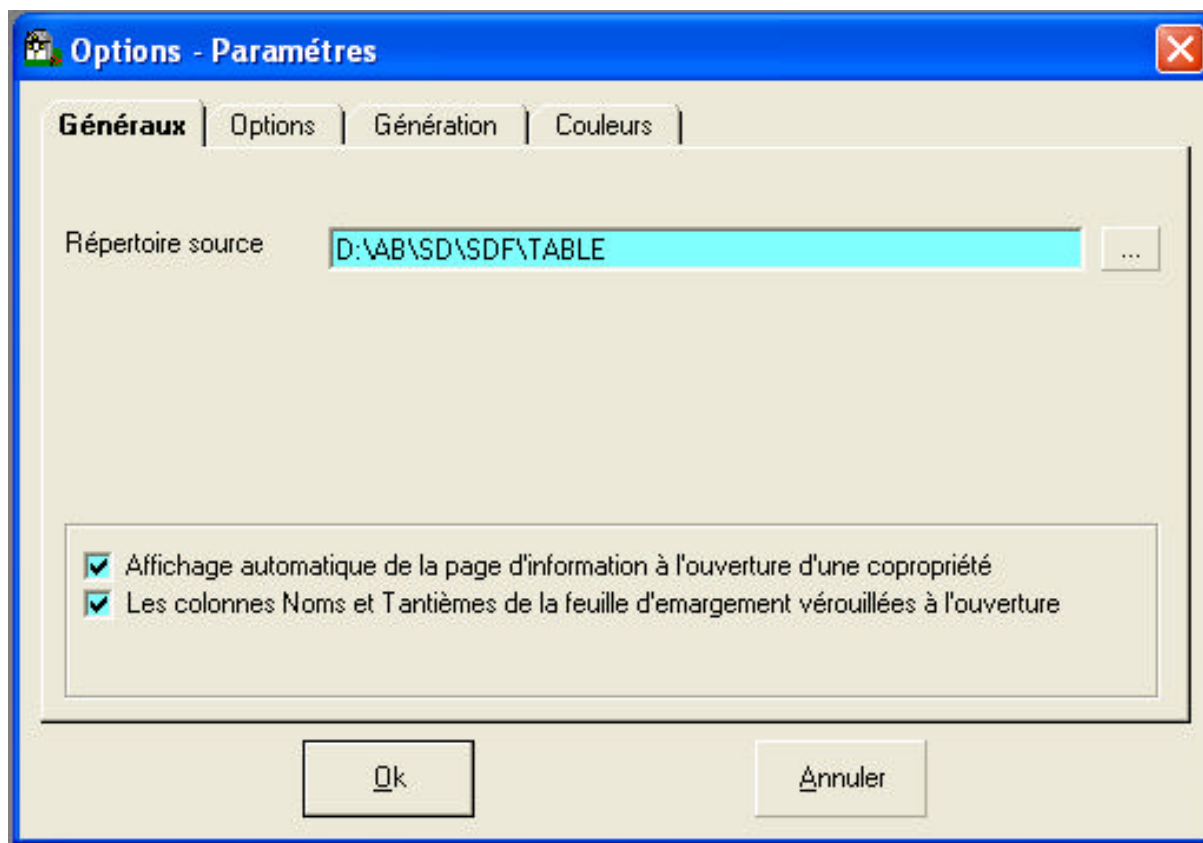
Options - Paramétres

Généraux | Options | Génération | Couleurs

Répertoire source
D:\AB\SD\SDF\TABLE
...

Affichage automatique de la page d'information à l'ouverture d'une copropriété
Les colonnes Noms et Tantièmes de la feuille d'emargement vérouillées à l'ouverture

Ok
Annuler